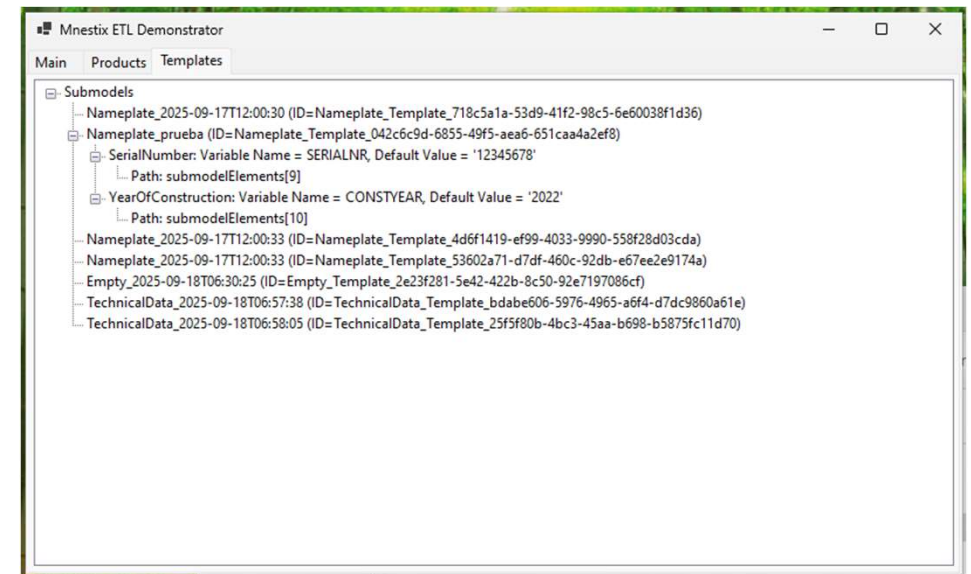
Mnestix ETL Demonstrator

Main Products Templates

Submodels
Nameplate_2025-09-17T12:00:30 (ID=Nameplate_Template_718c5a1a-53d9-41f2-98c5-6e60038f1d36)
Nameplate_prueba (ID=Nameplate_Template_042c6c9d-6855-49f5-aea6-651caa4a2ef8)
SerialNumber: Variable Name = SERIALNR, Default Value = '12345678'
Path: submodelElements[9]
YearOfConstruction: Variable Name = CONSTYEAR, Default Value = '2022'
Path: submodelElements[10]
Nameplate_2025-09-17T12:00:33 (ID=Nameplate_Template_4d6f1419-ef99-4033-9990-558f28d03cda)
Nameplate_2025-09-17T12:00:33 (ID=Nameplate_Template_53602a71-d7df-460c-92db-e67ee2e9174a)
Empty_2025-09-18T06:30:25 (ID=Empty_Template_2e23f281-5e42-422b-8c50-92e7197086cf)
TechnicalData_2025-09-18T06:57:38 (ID=TechnicalData_Template_bdabe606-5976-4965-a6f4-d7dc9860a61e)
TechnicalData_2025-09-18T06:58:05 (ID=TechnicalData_Template_25f5f80b-4bc3-45aa-b698-b5875fc11d70)